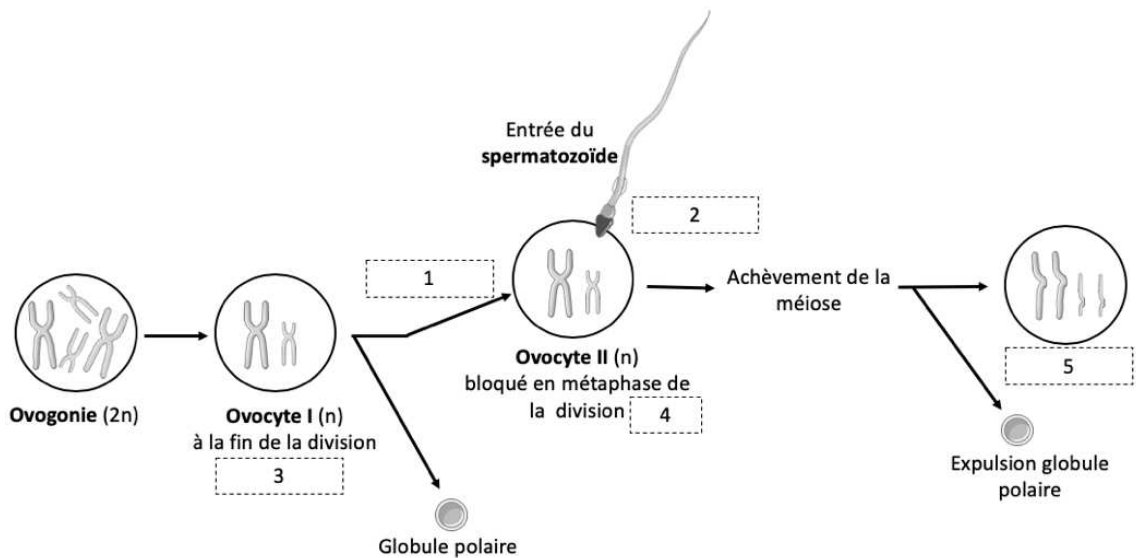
Entrée du **spermatozoïde**

2

1

Achèvement de la méiose

**Ovogonie** (2n)

**Ovocyte I** (n) à la fin de la division

3

**Ovocyte II** (n) bloqué en métaphase de la division

4

5

Expulsion globule polaire

Globule polaire